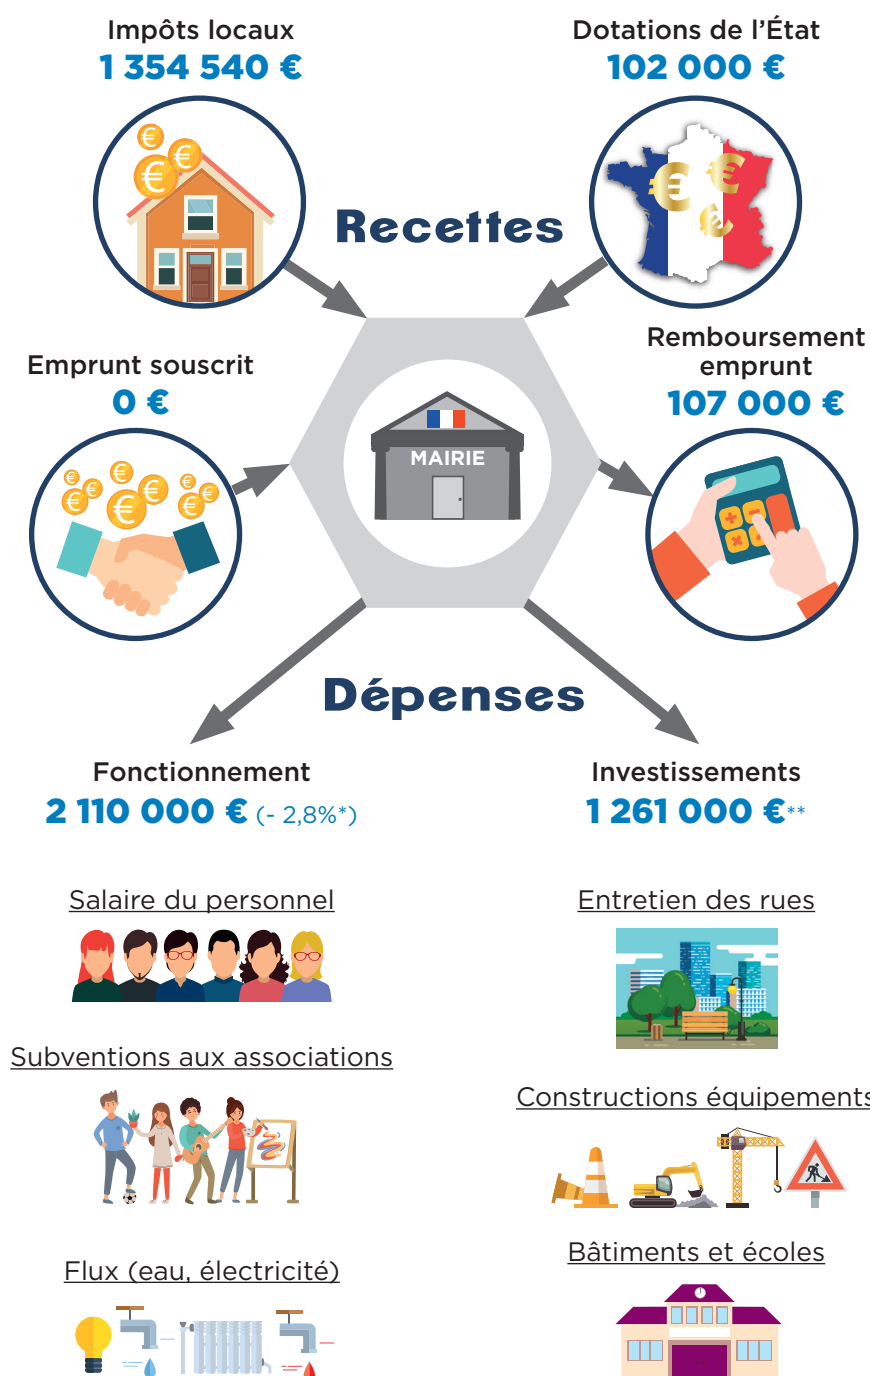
Impôts locaux
1 354 540 €

Dotations de l'État
102 000 €

Recettes

Emprunt souscrit
0 €

MAIRIE

Remboursement emprunt
107 000 €

Dépenses

Fonctionnement
2 110 000 € (- 2,8%*)

Investissements
1 261 000 €**

Salaire du personnel

Entretien des rues

Subventions aux associations

Constructions équipements

Bâtiments et écoles

Flux (eau, électricité)